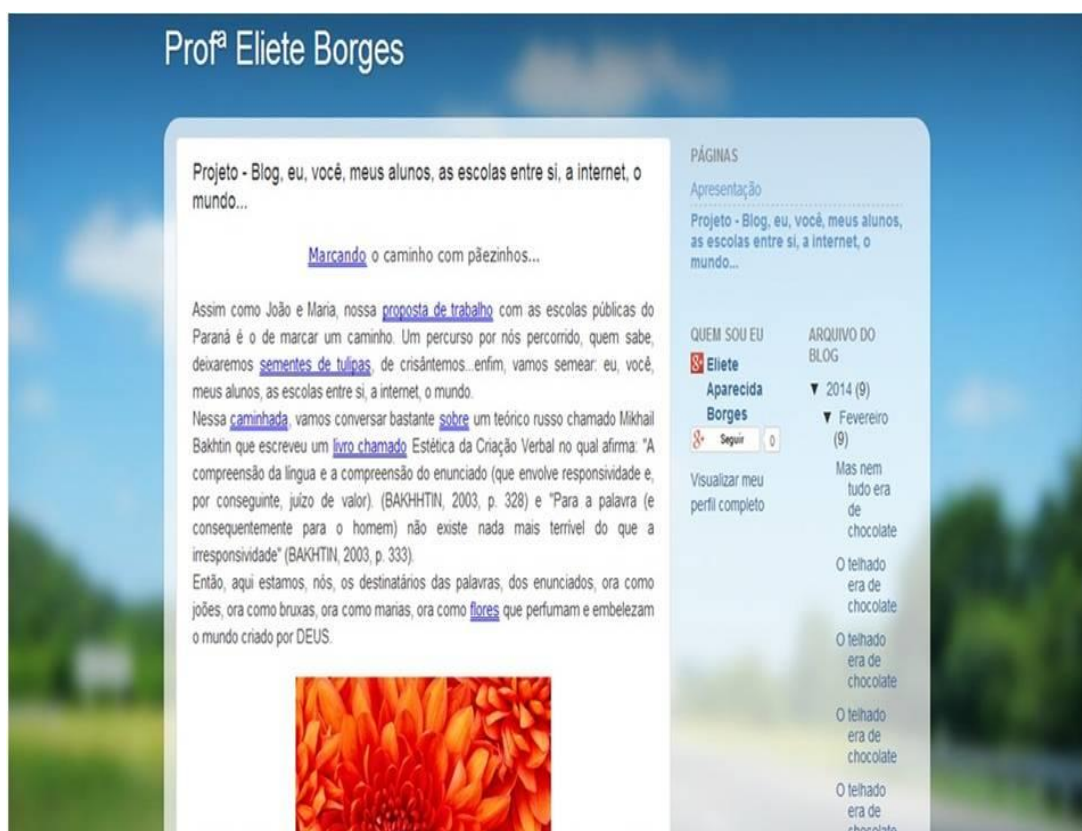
Profª Eliete Borges

Projeto - Blog, eu, você, meus alunos, as escolas entre si, a internet, o mundo...

Marcando o caminho com pãezinhos...

Assim como João e Maria, nossa proposta de trabalho com as escolas públicas do Paraná é o de marcar um caminho. Um percurso por nós percorrido, quem sabe, deixaremos sementes de tulipas, de crisântemos...enfim, vamos semear: eu, você, meus alunos, as escolas entre si, a internet, o mundo.
Nessa caminhada, vamos conversar bastante sobre um teórico russo chamado Mikhail Bakhtin que escreveu um livro chamado Estética da Criação Verbal no qual afirma: "A compreensão da língua e a compreensão do enunciado (que envolve responsividade e, por conseguinte, juízo de valor). (BAKHHTIN, 2003, p. 328) e "Para a palavra (e consequentemente para o homem) não existe nada mais terrível do que a irresponsividade" (BAKHTIN, 2003, p. 333).
Então, aqui estamos, nós, os destinatários das palavras, dos enunciados, ora como joões, ora como bruxas, ora como marias, ora como flores que perfumam e embelezam o mundo criado por DEUS.

PÁGINAS
Apresentação
Projeto - Blog, eu, você, meus alunos, as escolas entre si, a internet, o mundo...

QUEM SOU EU
Eliete Aparecida Borges
Seguir 0
Visualizar meu perfil completo

ARQUIVO DO BLOG
▼ 2014 (9)
▼ Fevereiro (9)
Mas nem tudo era de chocolate
O telhado era de chocolate
O telhado era de chocolate
O telhado era de chocolate
O telhado era de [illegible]